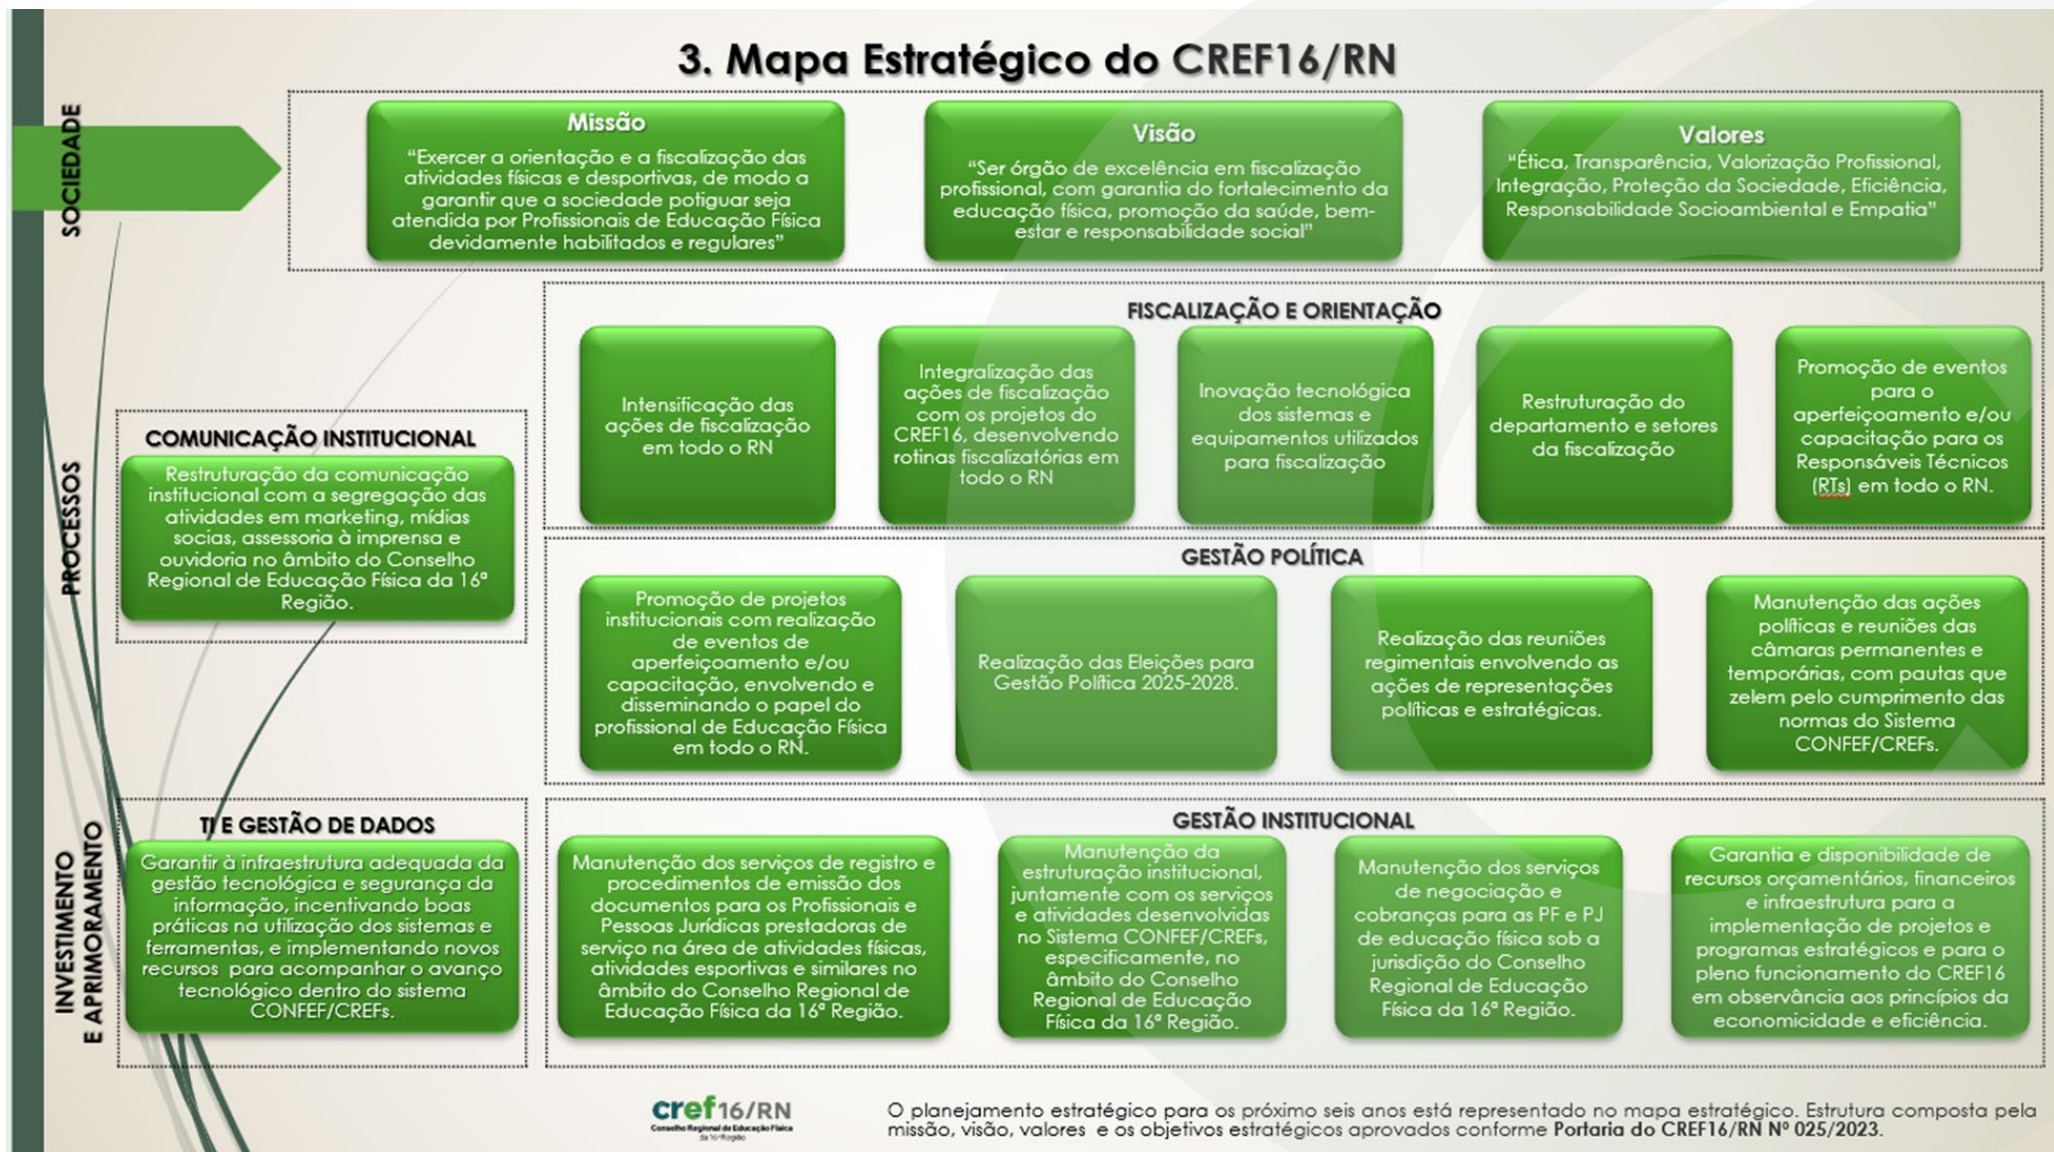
3. Mapa Estratégico do CREF16/RN

SOCIEDADE

Missão
"Exercer a orientação e a fiscalização das atividades físicas e desportivas, de modo a garantir que a sociedade potiguar seja atendida por Profissionais de Educação Física devidamente habilitados e regulares"

Visão
"Ser órgão de excelência em fiscalização profissional, com garantia do fortalecimento da educação física, promoção da saúde, bem-estar e responsabilidade social"

Valores
"Ética, Transparência, Valorização Profissional, Integração, Proteção da Sociedade, Eficiência, Responsabilidade Socioambiental e Empatia"

PROCESSOS

FISCALIZAÇÃO E ORIENTAÇÃO

Intensificação das ações de fiscalização em todo o RN

Integralização das ações de fiscalização com os projetos do CREF16, desenvolvendo rotinas fiscalizatórias em todo o RN

Inovação tecnológica dos sistemas e equipamentos utilizados para fiscalização

Restruturação do departamento e setores da fiscalização

Promoção de eventos para o aperfeiçoamento e/ou capacitação para os Responsáveis Técnicos (RTs) em todo o RN.

COMUNICAÇÃO INSTITUCIONAL

Restruturação da comunicação institucional com a segregação das atividades em marketing, mídias socias, assessoria à imprensa e ouvidoria no âmbito do Conselho Regional de Educação Física da 16ª Região.

GESTÃO POLÍTICA

Promoção de projetos institucionais com realização de eventos de aperfeiçoamento e/ou capacitação, envolvendo e disseminando o papel do profissional de Educação Física em todo o RN.

Realização das Eleições para Gestão Política 2025-2028.

Realização das reuniões regimentais envolvendo as ações de representações políticas e estratégicas.

Manutenção das ações políticas e reuniões das câmaras permanentes e temporárias, com pautas que zelem pelo cumprimento das normas do Sistema CONFEF/CREFs.

INVESTIMENTO E APRIMORAMENTO

TI E GESTÃO DE DADOS

Garantir à infraestrutura adequada da gestão tecnológica e segurança da informação, incentivando boas práticas na utilização dos sistemas e ferramentas, e implementando novos recursos para acompanhar o avanço tecnológico dentro do sistema CONFEF/CREFs.

GESTÃO INSTITUCIONAL

Manutenção dos serviços de registro e procedimentos de emissão dos documentos para os Profissionais e Pessoas Jurídicas prestadoras de serviço na área de atividades físicas, atividades esportivas e similares no âmbito do Conselho Regional de Educação Física da 16ª Região.

Manutenção da estruturação institucional, juntamente com os serviços e atividades desenvolvidas no Sistema CONFEF/CREFs, especificamente, no âmbito do Conselho Regional de Educação Física da 16ª Região.

Manutenção dos serviços de negociação e cobranças para as PF e PJ de educação física sob a jurisdição do Conselho Regional de Educação Física da 16ª Região.

Garantia e disponibilidade de recursos orçamentários, financeiros e infraestrutura para a implementação de projetos e programas estratégicos e para o pleno funcionamento do CREF16 em observância aos princípios da economicidade e eficiência.

cref16/RN
Conselho Regional de Educação Física da 16ª Região

O planejamento estratégico para os próximo seis anos está representado no mapa estratégico. Estrutura composta pela missão, visão, valores e os objetivos estratégicos aprovados conforme Portaria do CREF16/RN Nº 025/2023.